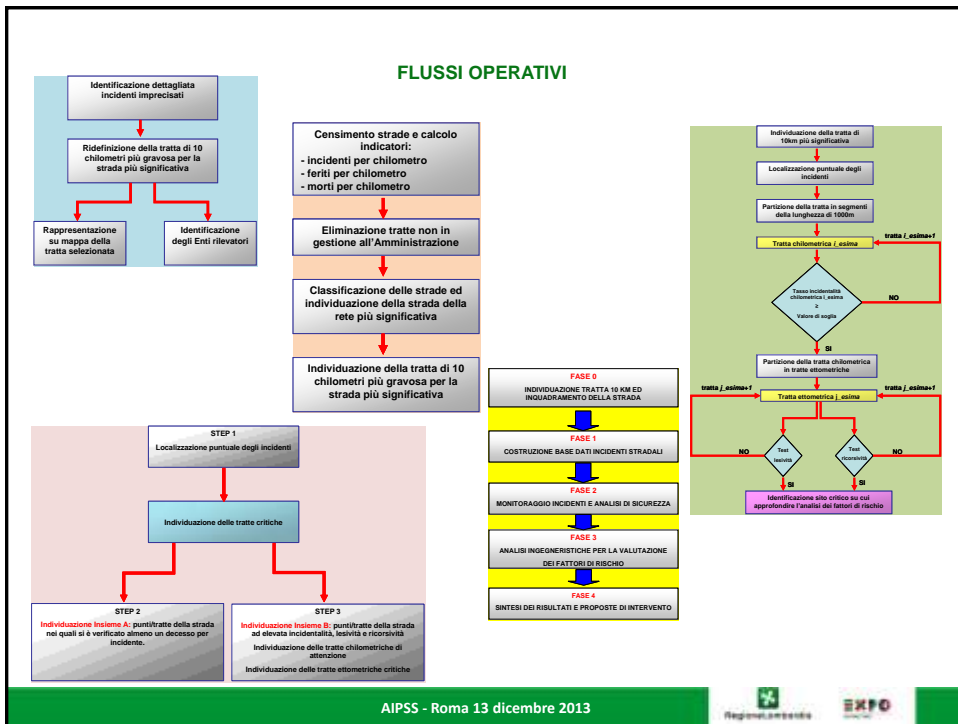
FLUSSI OPERATIVI

Identificazione dettagliata incidenti imprecisati

Ridefinizione della tratta di 10 chilometri più gravosa per la strada più significativa

Rappresentazione su mappa della tratta selezionata

Identificazione degli Enti rilevatori

Censimento strade e calcolo indicatori:
- incidenti per chilometro
- feriti per chilometro
- morti per chilometro

Eliminazione tratte non in gestione all'Amministrazione

Classificazione delle strade ed individuazione della strada della rete più significativa

Individuazione della tratta di 10 chilometri più gravosa per la strada più significativa

Individuazione della tratta di 10km più significativa

Localizzazione puntuale degli incidenti

Partizione della tratta in segmenti della lunghezza di 1000m

tratta i_esima+1

Tratta chilometrica i_esima

Tasso incidentalità chilometrica i_esima ≥ Valore di soglia

NO

SI

Partizione della tratta chilometrica in tratte ettometriche

tratta j_esima+1

tratta j_esima+1

Tratta ettometrica j_esima

NO

Test lesività

Test ricorsività

NO

SI

SI

Identificazione sito critico su cui approfondire l'analisi dei fattori di rischio

FASE 0
INDIVIDUAZIONE TRATTA 10 KM ED INQUADRAMENTO DELLA STRADA

FASE 1
COSTRUZIONE BASE DATI INCIDENTI STRADALI

FASE 2
MONITORAGGIO INCIDENTI E ANALISI DI SICUREZZA

FASE 3
ANALISI INGEGNERISTICHE PER LA VALUTAZIONE DEI FATTORI DI RISCHIO

FASE 4
SINTESI DEI RISULTATI E PROPOSTE DI INTERVENTO

STEP 1
Localizzazione puntuale degli incidenti

Individuazione delle tratte critiche

STEP 2
Individuazione Insieme A: punti/tratte della strada nei quali si è verificato almeno un decesso per incidente.

STEP 3
Individuazione Insieme B: punti/tratte della strada ad elevata incidentalità, lesività e ricorsività

Individuazione delle tratte chilometriche di attenzione

Individuazione delle tratte ettometriche critiche

AIPSS - Roma 13 dicembre 2013

RegioneLombardia

EXPO